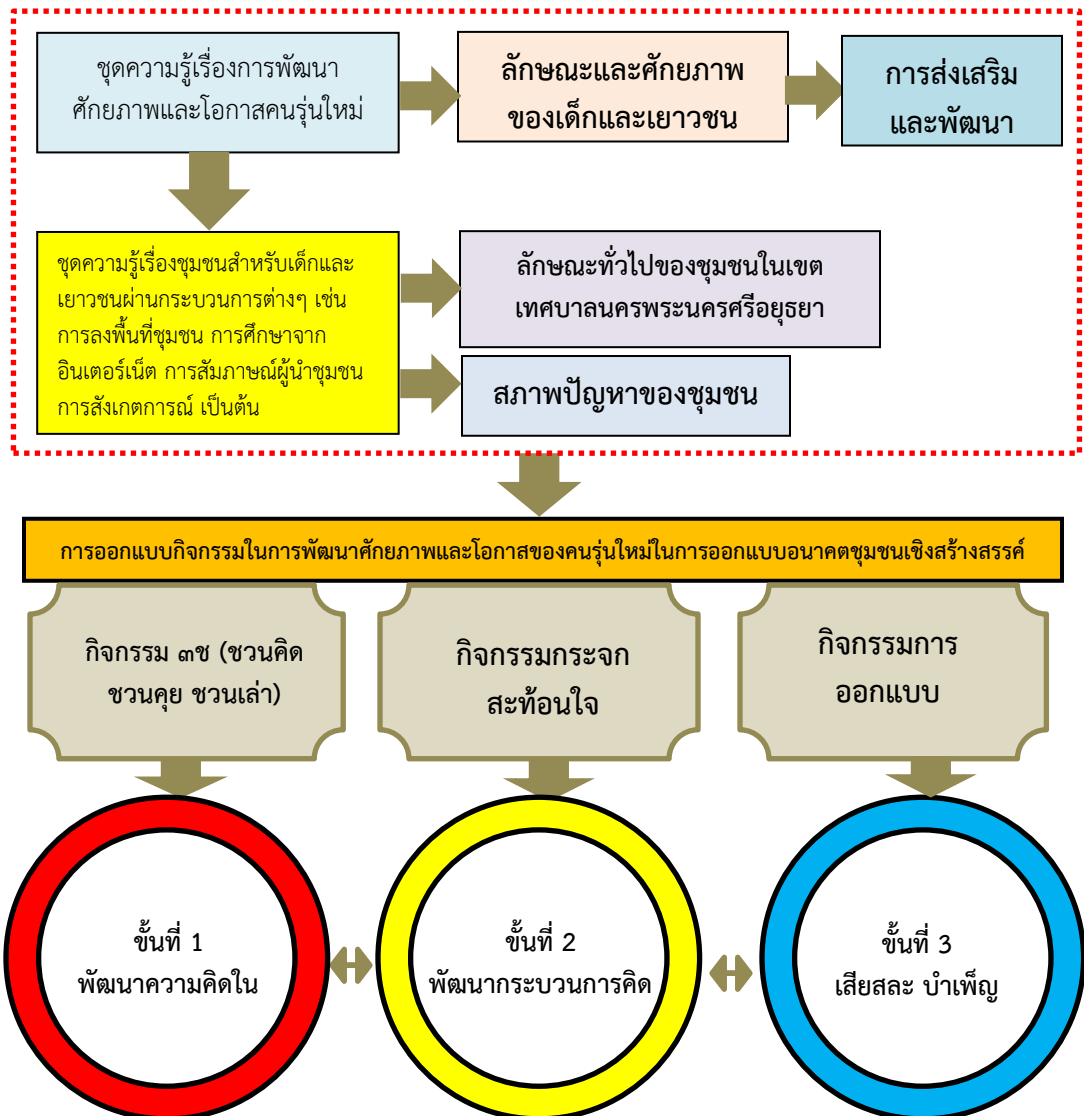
ชุดความรู้เรื่องการพัฒนาศักยภาพและโอกาสคนรุ่นใหม่

ลักษณะและศักยภาพของเด็กและเยาวชน

การส่งเสริมและพัฒนา

ชุดความรู้เรื่องชุมชนสำหรับเด็กและเยาวชนผ่านกระบวนการต่างๆ เช่น การลงพื้นที่ชุมชน การศึกษาจากอินเตอร์เน็ต การสัมภาษณ์ผู้นำชุมชน การสังเกตการณ์ เป็นต้น

ลักษณะทั่วไปของชุมชนในเขตเทศบาลนครพระนครศรีอยุธยา

สภาพปัญหาของชุมชน

การออกแบบกิจกรรมในการพัฒนาศักยภาพและโอกาสของคนรุ่นใหม่ในการออกแบบอนาคตชุมชนเชิงสร้างสรรค์

กิจกรรม ๓ช (ชวนคิด ชวนคุย ชวนเล่า)

กิจกรรมกระจกสะท้อนใจ

กิจกรรมการออกแบบ

ขั้นที่ 1
พัฒนาความคิดใน

ขั้นที่ 2
พัฒนากระบวนการคิด

ขั้นที่ 3
เสียสละ บำเพ็ญ